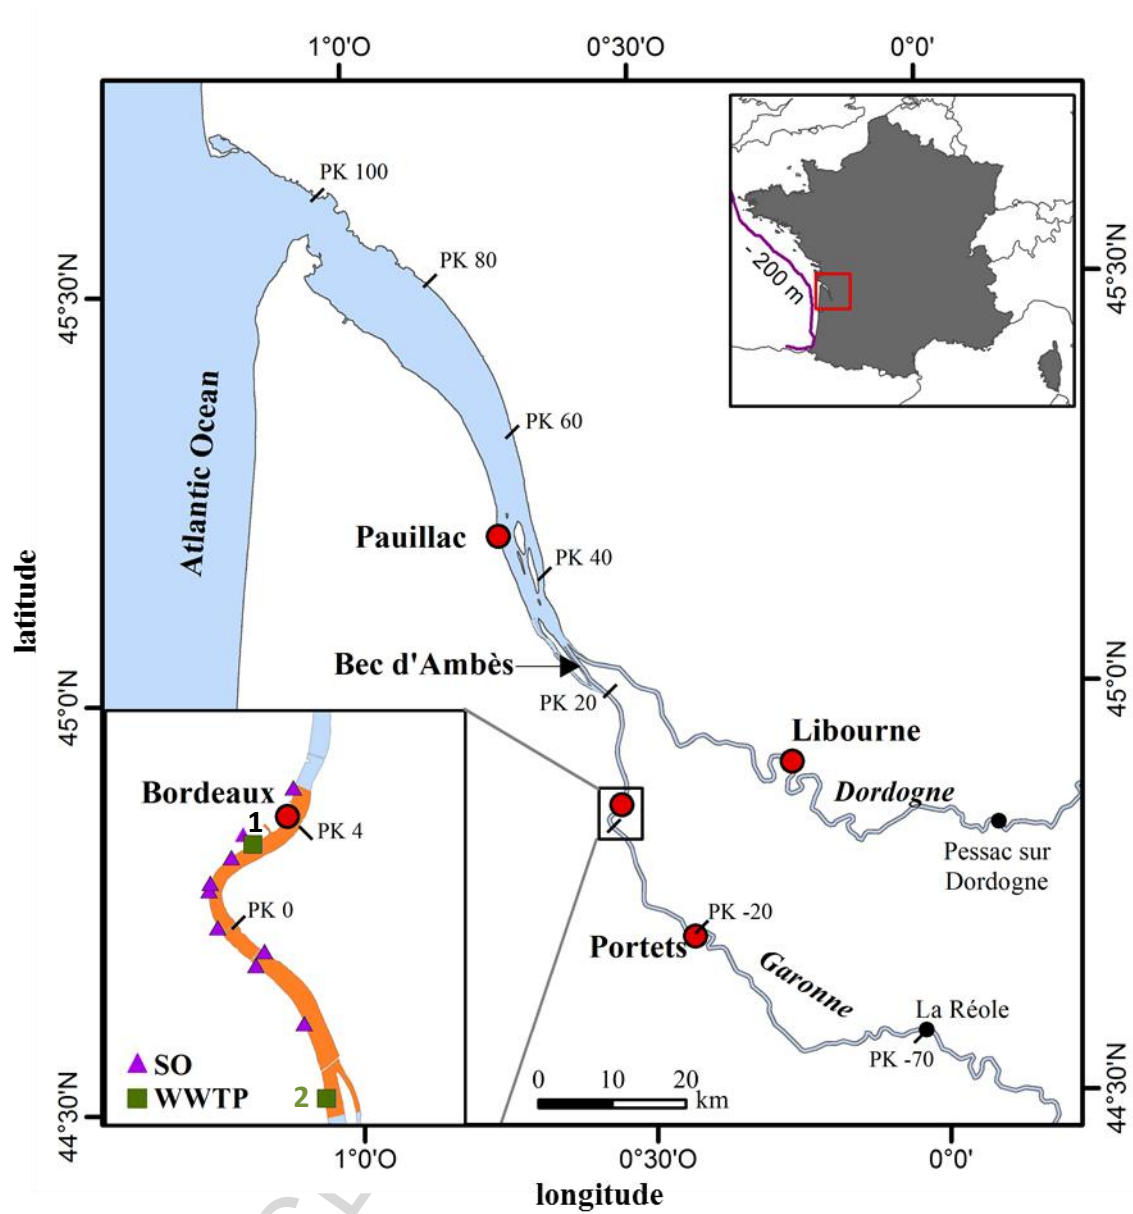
1°0'O
0°30'O
0°0'

45°30'N
45°0'N
44°30'N

45°30'N
45°0'N
44°30'N

- 200 m

PK 100
PK 80
PK 60
PK 40
PK 20

Atlantic Ocean

Pauillac
Bec d'Ambès
Libourne
Dordogne
Pessac sur Dordogne
Portets
PK -20
Garonne
La Réole
PK -70

Bordeaux
1
PK 4
PK 0
2
SO
WWTP

0
10
20
km

1°0'O
0°30'O
0°0'

latitude
longitude